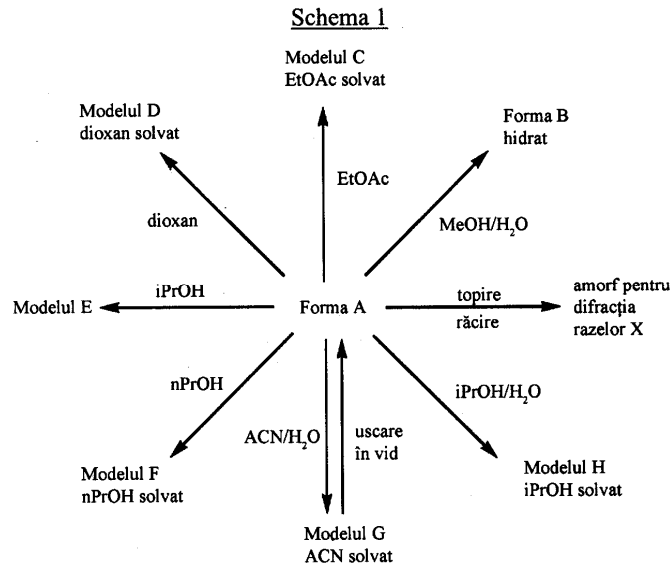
Schema 1

Modelul C
EtOAc solvat

Modelul D
dioxan solvat

Forma B
hidrat

EtOAc

dioxan

MeOH/$H_2O$

Modelul E

iPrOH

Forma A

topire

răcire

amorf pentru difracția razelor X

nPrOH

ACN/$H_2O$

uscare în vid

iPrOH/$H_2O$

Modelul F
nPrOH solvat

Modelul H
iPrOH solvat

Modelul G
ACN solvat